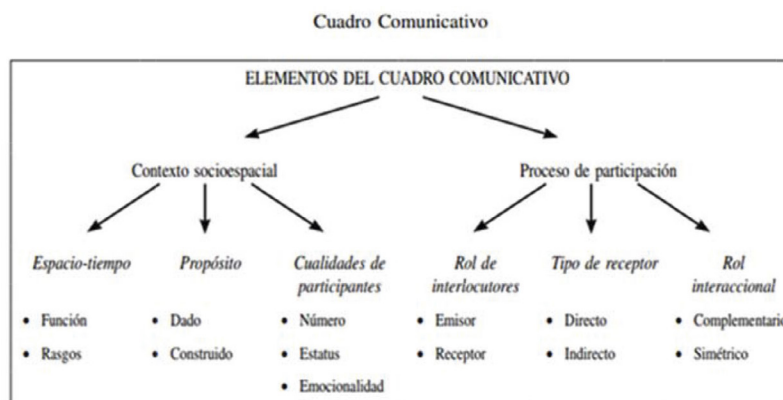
Cuadro Comunicativo

ELEMENTOS DEL CUADRO COMUNICATIVO

Contexto socioespacial

Proceso de participación

*Espacio-tiempo*
• Función
• Rasgos

*Propósito*
• Dado
• Construido

*Cualidades de participantes*
• Número
• Estatus
• Emocionalidad

*Rol de interlocutores*
• Emisor
• Receptor

*Tipo de receptor*
• Directo
• Indirecto

*Rol interaccional*
• Complementario
• Simétrico